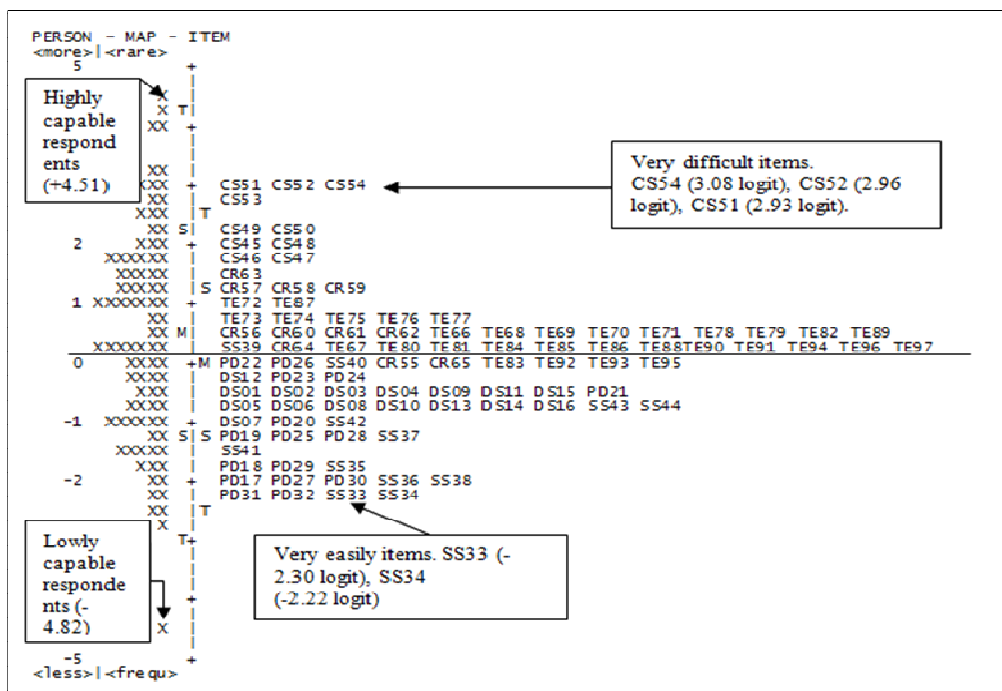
PERSON - MAP - ITEM
<more>|<rare>
5 +
|
X |
X T|
XX +
|
|
XX |
XXX + CS51 CS52 CS54
XX | CS53
XXX |T
XX S| CS49 CS50
2 XXX + CS45 CS48
XXXXXX | CS46 CS47
XXXXX | CR63
XXXXX |S CR57 CR58 CR59
1 XXXXXXX + TE72 TE87
XX | TE73 TE74 TE75 TE76 TE77
XX M| CR56 CR60 CR61 CR62 TE66 TE68 TE69 TE70 TE71 TE78 TE79 TE82 TE89
XXXXXXX | SS39 CR64 TE67 TE80 TE81 TE84 TE85 TE86 TE88TE90 TE91 TE94 TE96 TE97
0 XXXX +M PD22 PD26 SS40 CR55 CR65 TE83 TE92 TE93 TE95
XXX | DS12 PD23 PD24
XXXX | DS01 DS02 DS03 DS04 DS09 DS11 DS15 PD21
XXXX | DS05 DS06 DS08 DS10 DS13 DS14 DS16 SS43 SS44
-1 XXXXXX + DS07 PD20 SS42
XX S|S PD19 PD25 PD28 SS37
XXXXX | SS41
XXX | PD18 PD29 SS35
-2 XX + PD17 PD27 PD30 SS36 SS38
XX | PD31 PD32 SS33 SS34
XX |T
X |
T+
|
|
+
|
X |
|
-5 +
<less>|<frequ>

Highly capable respondents (+4.51)

Very difficult items. CS54 (3.08 logit), CS52 (2.96 logit), CS51 (2.93 logit).

Lowly capable respondents (-4.82)

Very easily items. SS33 (-2.30 logit), SS34 (-2.22 logit)